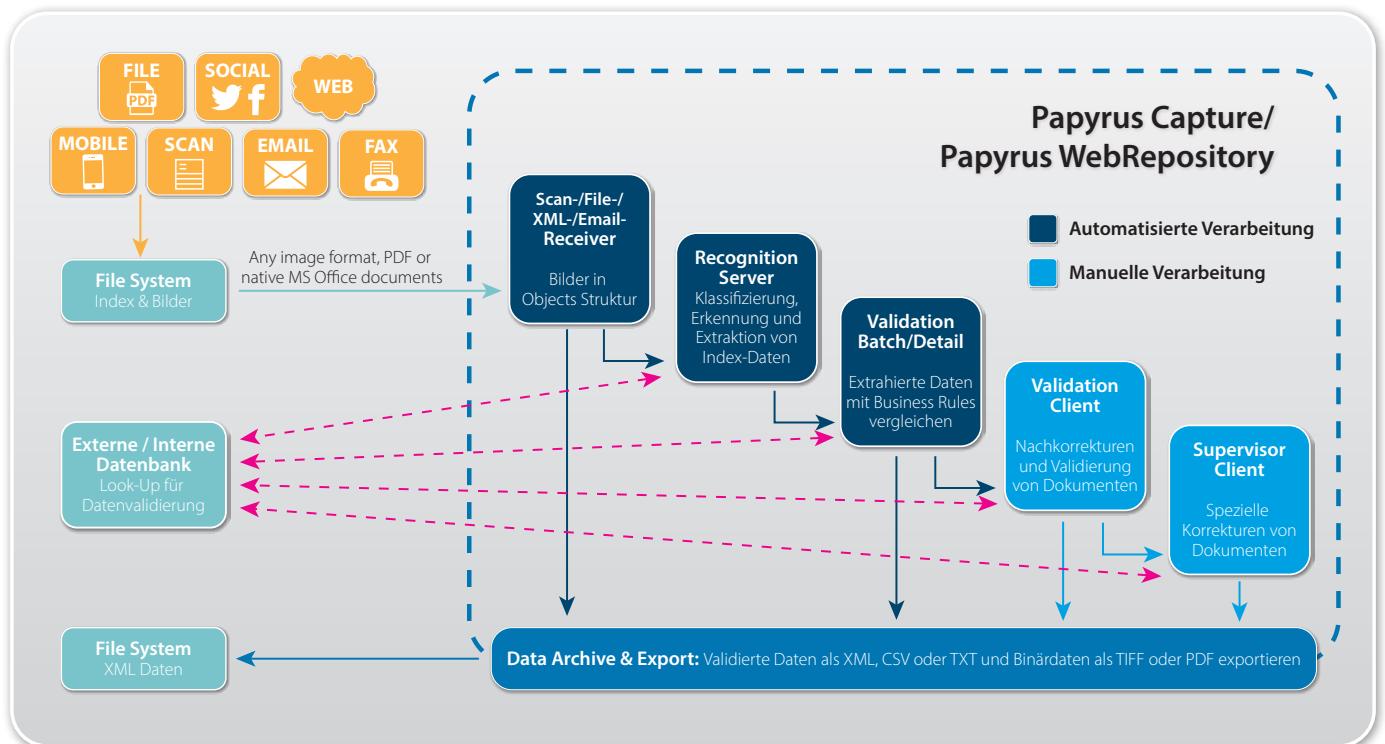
FILE
PDF

SOCIAL

WEB

MOBILE

SCAN

EMAIL

FAX

File System
Index & Bilder

Any image format, PDF or native MS Office documents

Papyrus Capture/
Papyrus WebRepository

Scan-/File-/XML-/Email-Receiver
Bilder in Objects Struktur

Recognition Server
Klassifizierung, Erkennung und Extraktion von Index-Daten

Validation Batch/Detail
Extrahierte Daten mit Business Rules vergleichen

Automatisierte Verarbeitung

Manuelle Verarbeitung

Validation Client
Nachkorrekturen und Validierung von Dokumenten

Supervisor Client
Spezielle Korrekturen von Dokumenten

Externe / Interne Datenbank
Look-Up für Datenvalidierung

File System
XML Daten

Data Archive & Export: Validierte Daten als XML, CSV oder TXT und Binärdaten als TIFF oder PDF exportieren